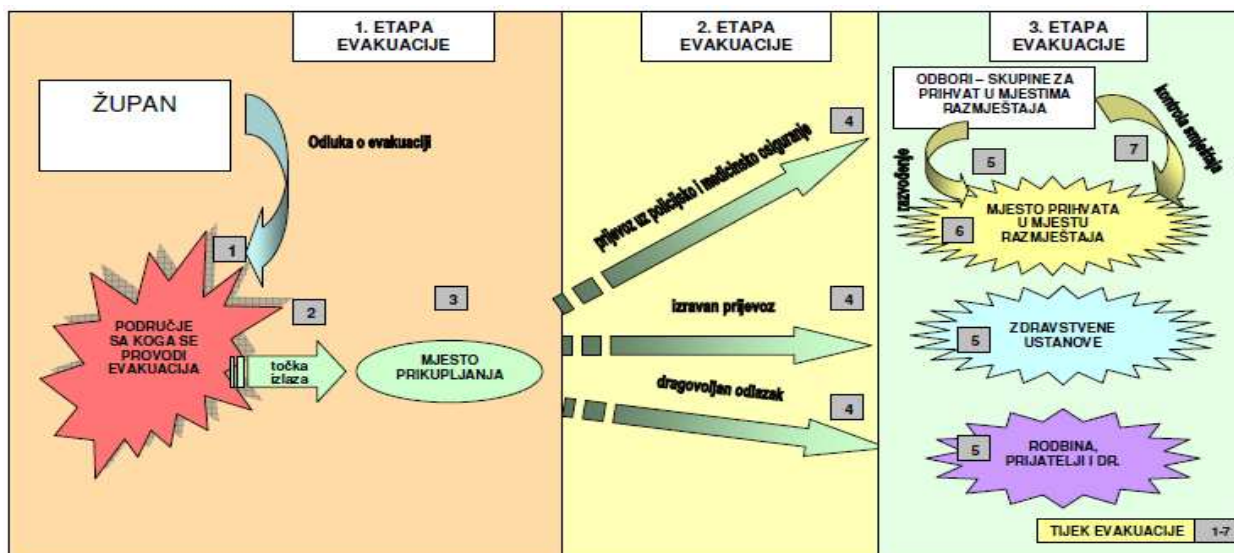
1. ETAPA EVAKUACIJE

2. ETAPA EVAKUACIJE

3. ETAPA EVAKUACIJE

ŽUPAN

Odluka o evakuaciji

1

2

PODRUČJE SA KOGA SE PROVODI EVAKUACIJA

točka izlaza

3

MJESTO PRIKUPLJANJA

prijevoz uz policijsko i medicinsko osiguranje

4

izravan prijevoz

4

dragovoljan odlazak

4

ODBORI – SKUPINE ZA PRIHVAT U MJESTIMA RAZMJEŠTAJA

kontrola smještaja

7

razvođenje

5

6

MJESTO PRIHVATA U MJESTU RAZMJEŠTAJA

5

ZDRAVSTVENE USTANOVE

5

RODBINA, PRIJATELJI I DR.

TIJEK EVAKUACIJE 1-7